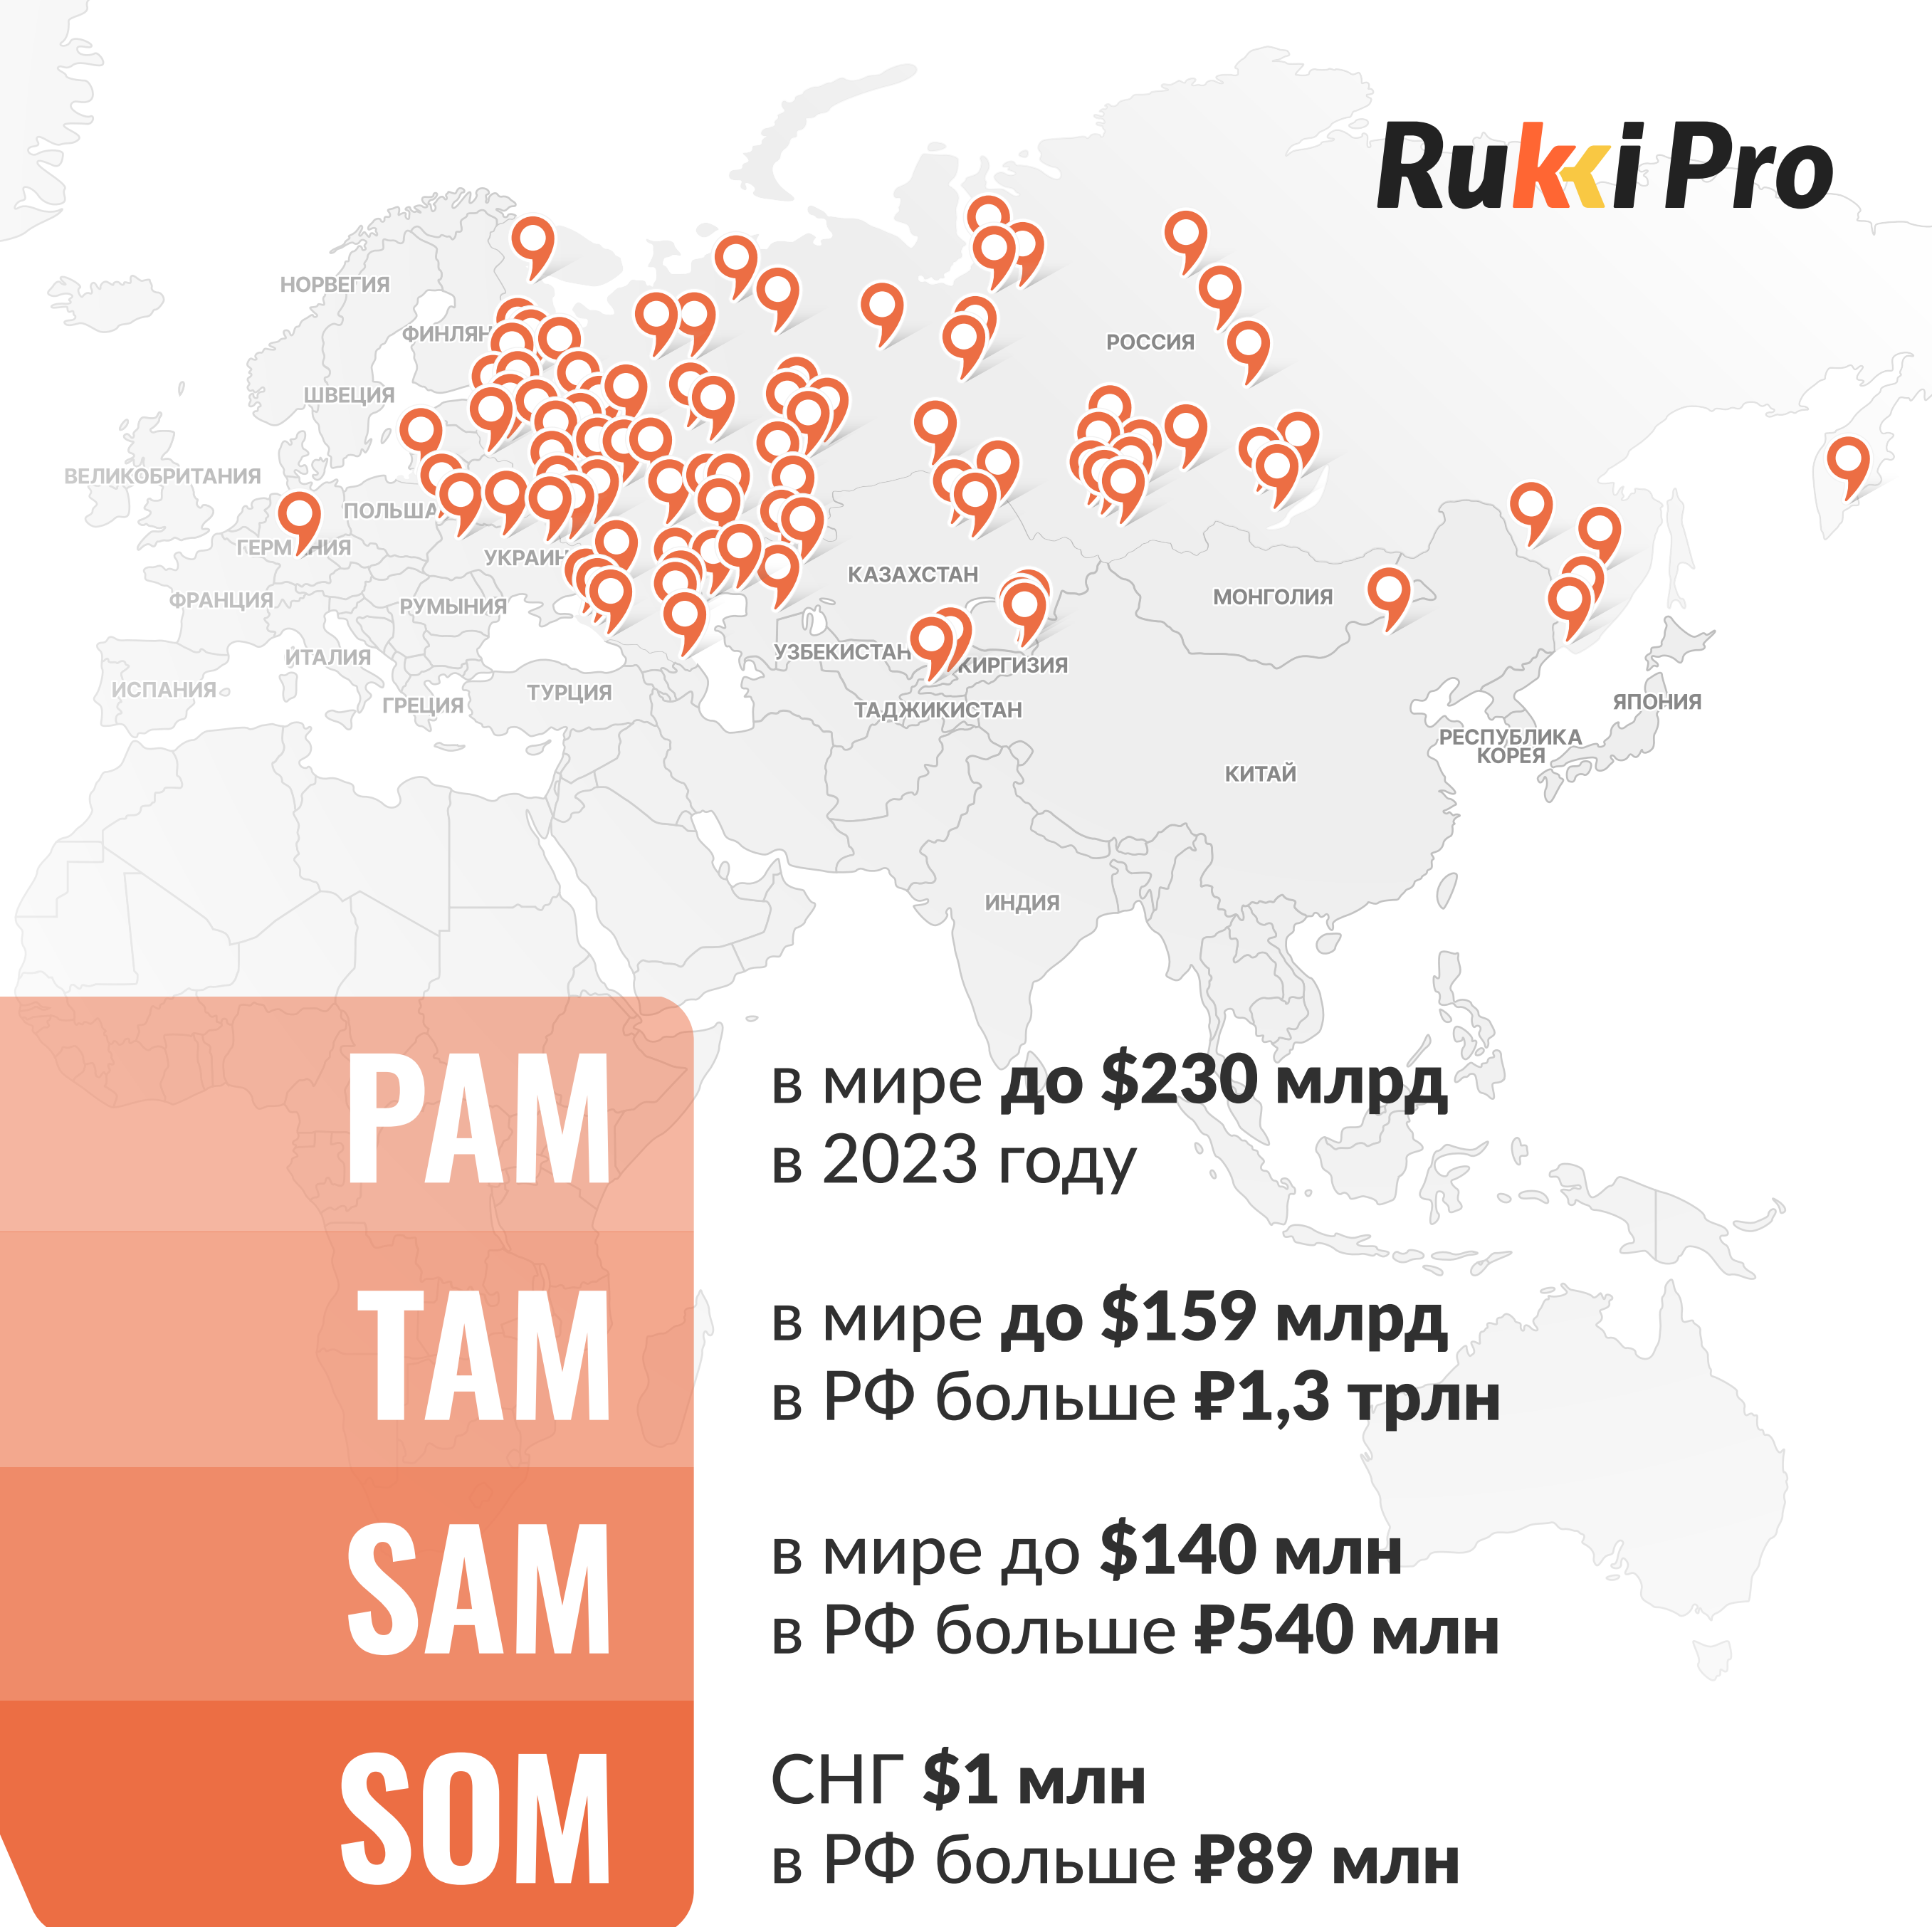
RukkiPro

НОРВЕГИЯ
ФИНЛЯН
ШВЕЦИЯ
ВЕЛИКОБРИТАНИЯ
ПОЛЬША
ГЕРМ НИЯ
ФРАНЦИЯ
УКРАИН
РУМЫНИЯ
ИТАЛИЯ
ИСПАНИЯ
ГРЕЦИЯ
ТУРЦИЯ
РОССИЯ
КАЗАХСТАН
УЗБЕКИСТАН
КИРГИЗИЯ
ТАДЖИКИСТАН
МОНГОЛИЯ
КИТАЙ
ИНДИЯ
РЕСПУБЛИКА КОРЕЯ
ЯПОНИЯ

PAM
в мире до $230 млрд
в 2023 году

TAM
в мире до $159 млрд
в РФ больше ₽1,3 трлн

SAM
в мире до $140 млн
в РФ больше ₽540 млн

SOM
СНГ $1 млн
в РФ больше ₽89 млн